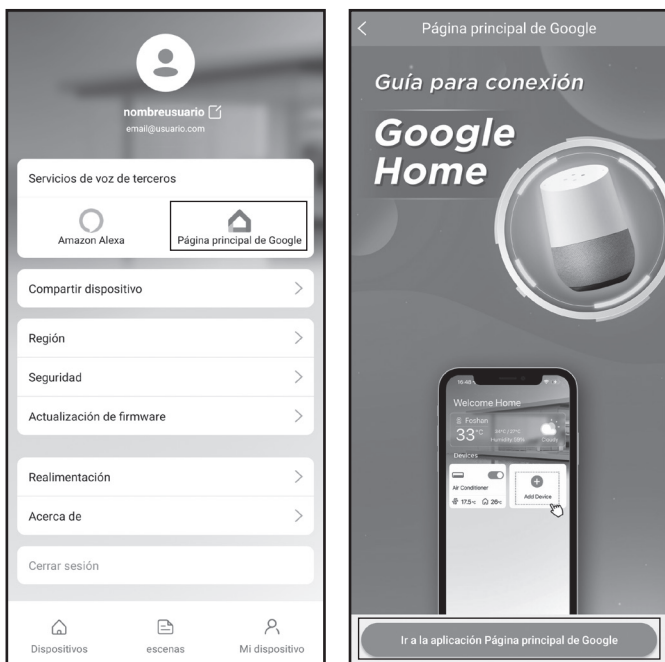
nombreusuario
email@usuario.com

Servicios de voz de terceros

Amazon Alexa

Página principal de Google

Compartir dispositivo

Región

Seguridad

Actualización de firmware

Realimentación

Acerca de

Cerrar sesión

Dispositivos

escenas

Mi dispositivo

<

Página principal de Google

Guía para conexión

Google Home

16:45

Welcome Home

Foshan

33°C

Humidity

Cloudy

Devices

Air Conditioner

17.5°C

26°C

Add Device

Ir a la aplicación Página principal de Google